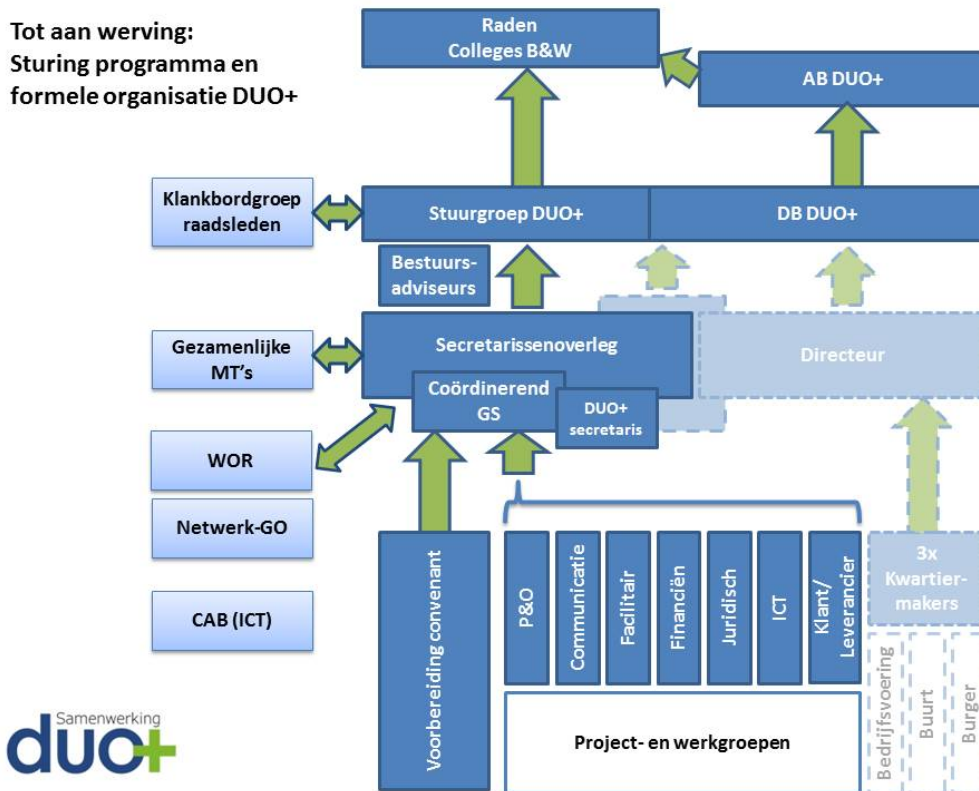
Tot aan werving:
Sturing programma en formele organisatie DUO+

Raden
Colleges B&W

AB DUO+

Klankbordgroep raadsleden

Stuurgroep DUO+

DB DUO+

Bestuurs-adviseurs

Gezamenlijke MT's

Secretarissenoverleg

Directeur

Coördinerend GS

DUO+ secretaris

WOR

Netwerk-GO

CAB (ICT)

Voorbereiding convenant

P&O

Communicatie

Facilitair

Financiën

Juridisch

ICT

Klant/ Leverancier

3x Kwartier-makers

Bedrijfsvoering

Buurt

Burger

Project- en werkgroepen

Samenwerking
duo+